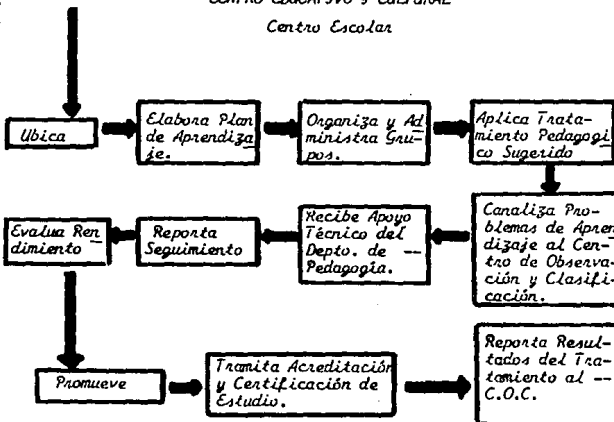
CENTRO EDUCATIVO Y CULTURAL

Centro Escolar

Ubica

Elabora Plan de Aprendizaje.

Organiza y Administra Grupos.

Aplica Tratamiento Pedagogico Sugerido

Canaliza Problemas de Aprendizaje al Centro de Observación y Clasificación.

Recibe Apoyo Técnico del Depto. de -- Pedagogía.

Reporta Seguimiento

Evalua Rendimiento

Promueve

Tramita Acreditación y Certificación de Estudio.

Reporta Resultados del Tratamiento al -- C.O.C.